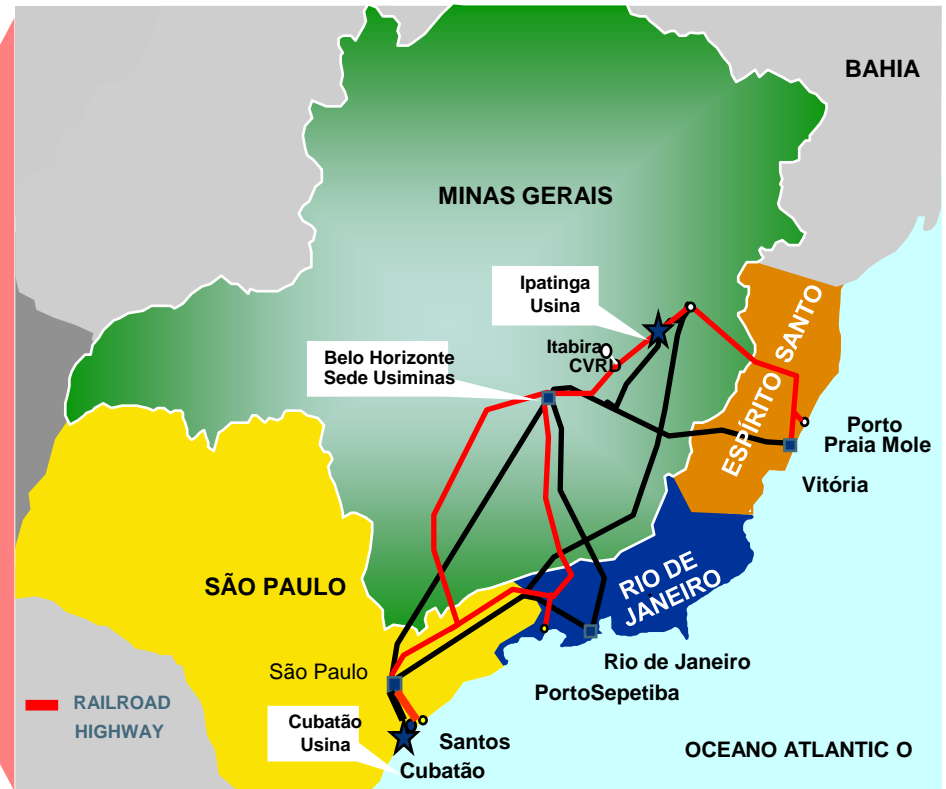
BAHIA

MINAS GERAIS

Ipatinga Usina

Itabira CVRD

Belo Horizonte Sede Usiminas

ESPÍRITO SANTO

Porto Praia Mole

Vitória

RIO DE JANEIRO

SÃO PAULO

São Paulo

Rio de Janeiro

PortoSepetiba

RAILROAD

HIGHWAY

Cubatão Usina

Santos

Cubatão

OCEANO ATLANTIC O